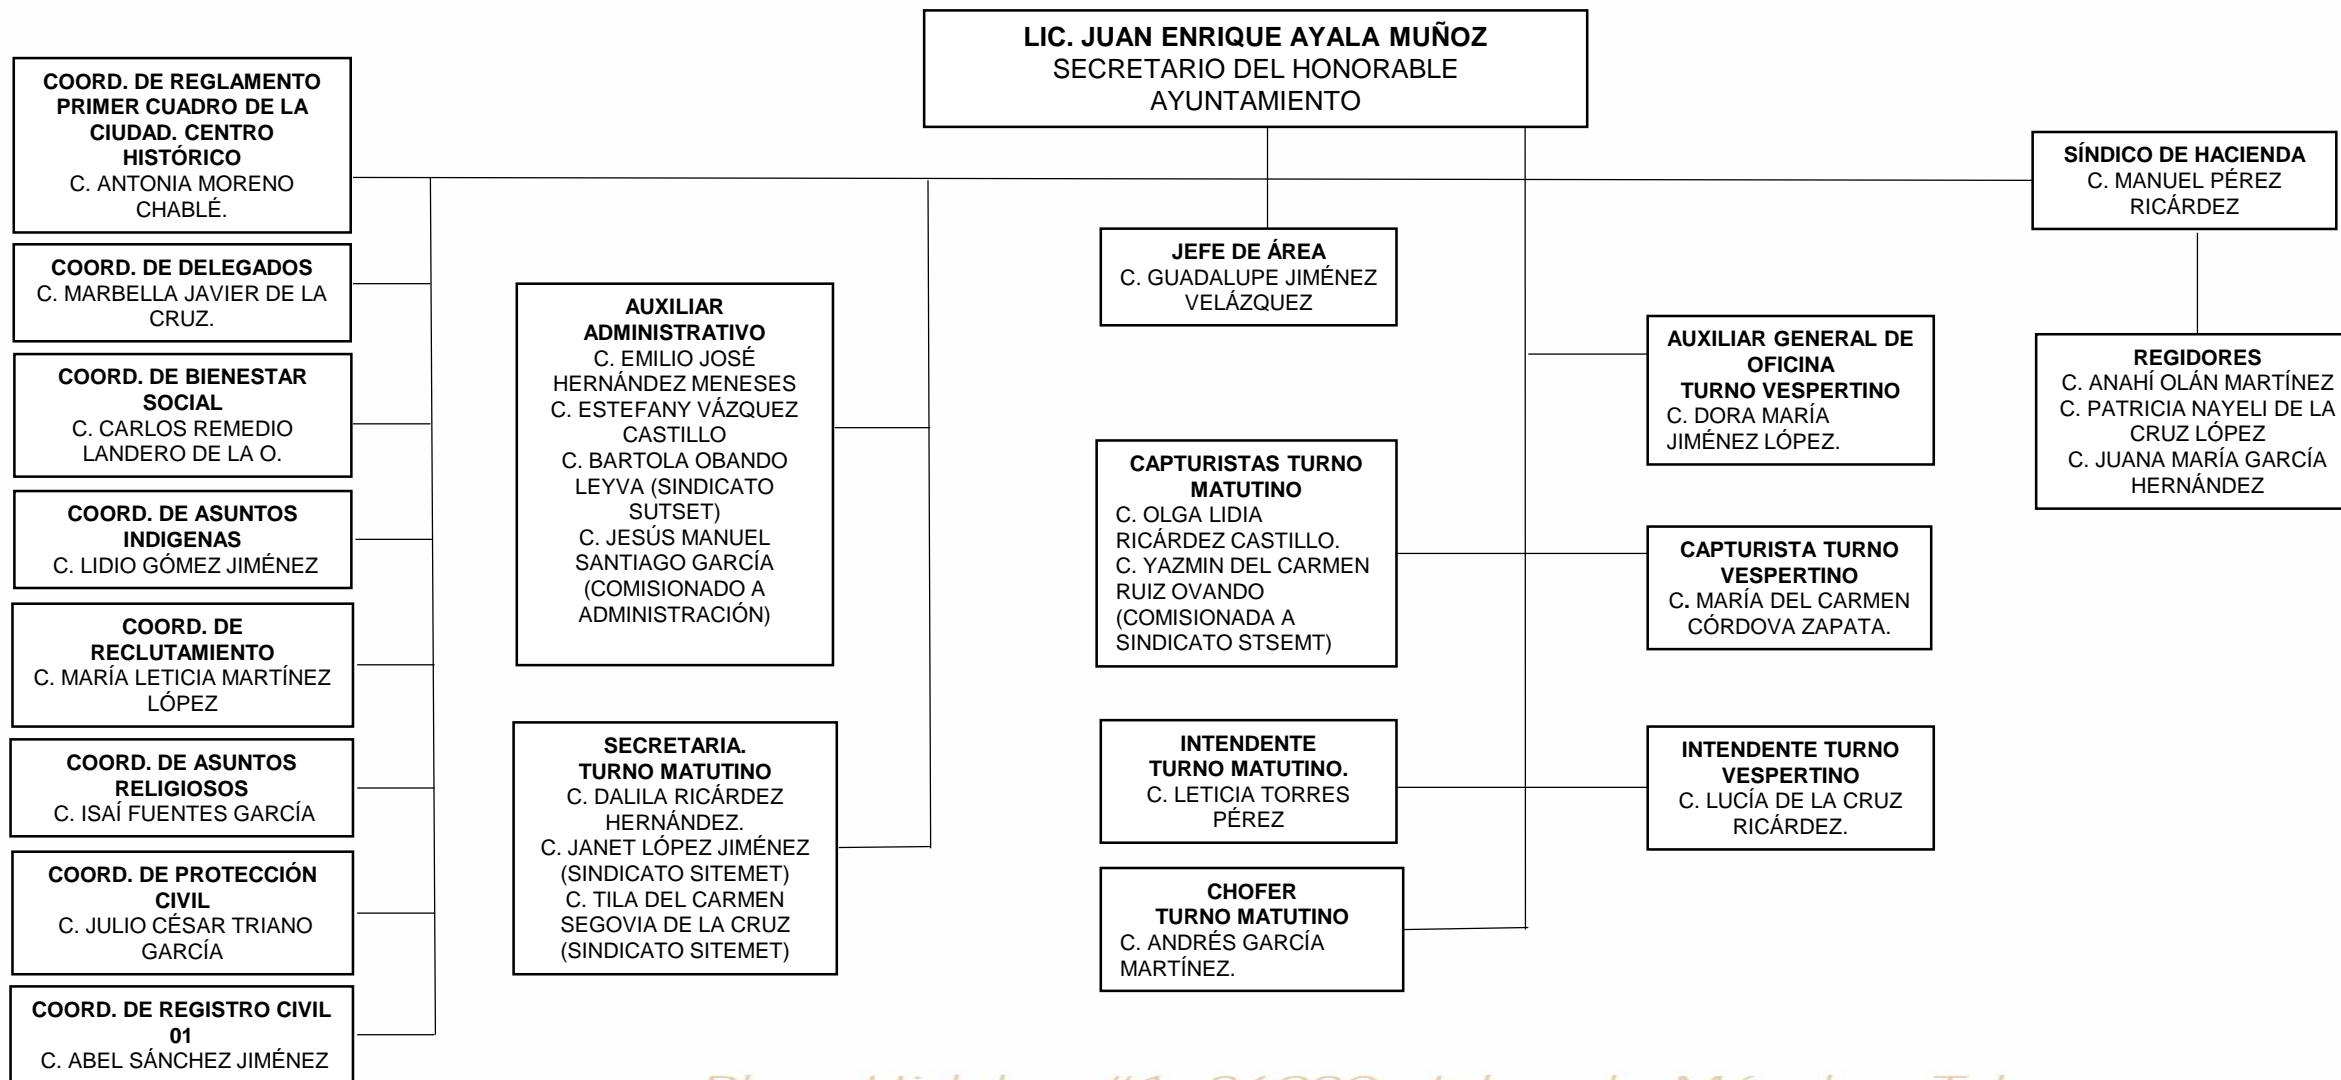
**LIC. JUAN ENRIQUE AYALA MUÑOZ**
SECRETARIO DEL HONORABLE AYUNTAMIENTO

**COORD. DE REGLAMENTO PRIMER CUADRO DE LA CIUDAD. CENTRO HISTÓRICO**
C. ANTONIA MORENO CHABLÉ.

**COORD. DE DELEGADOS**
C. MARBELLA JAVIER DE LA CRUZ.

**COORD. DE BIENESTAR SOCIAL**
C. CARLOS REMEDIO LANDERO DE LA O.

**COORD. DE ASUNTOS INDIGENAS**
C. LIDIO GÓMEZ JIMÉNEZ

**COORD. DE RECLUTAMIENTO**
C. MARÍA LETICIA MARTÍNEZ LÓPEZ

**COORD. DE ASUNTOS RELIGIOSOS**
C. ISAÍ FUENTES GARCÍA

**COORD. DE PROTECCIÓN CIVIL**
C. JULIO CÉSAR TRIANO GARCÍA

**COORD. DE REGISTRO CIVIL 01**
C. ABEL SÁNCHEZ JIMÉNEZ

**AUXILIAR ADMINISTRATIVO**
C. EMILIO JOSÉ HERNÁNDEZ MENESES
C. ESTEFANY VÁZQUEZ CASTILLO
C. BARTOLA OBANDO LEYVA (SINDICATO SUTSET)
C. JESÚS MANUEL SANTIAGO GARCÍA (COMISIONADO A ADMINISTRACIÓN)

**SECRETARIA. TURNO MATUTINO**
C. DALILA RICÁRDEZ HERNÁNDEZ.
C. JANET LÓPEZ JIMÉNEZ (SINDICATO SITEMET)
C. TILA DEL CARMEN SEGOVIA DE LA CRUZ (SINDICATO SITEMET)

**JEFE DE ÁREA**
C. GUADALUPE JIMÉNEZ VELÁZQUEZ

**CAPTURISTAS TURNO MATUTINO**
C. OLGA LIDIA RICÁRDEZ CASTILLO.
C. YAZMIN DEL CARMEN RUIZ OVANDO (COMISIONADA A SINDICATO STSEMT)

**INTENDENTE TURNO MATUTINO.**
C. LETICIA TORRES PÉREZ

**CHOFER TURNO MATUTINO**
C. ANDRÉS GARCÍA MARTÍNEZ.

**AUXILIAR GENERAL DE OFICINA TURNO VESPERTINO**
C. DORA MARÍA JIMÉNEZ LÓPEZ.

**CAPTURISTA TURNO VESPERTINO**
C. MARÍA DEL CARMEN CÓRDOVA ZAPATA.

**INTENDENTE TURNO VESPERTINO**
C. LUCÍA DE LA CRUZ RICÁRDEZ.

**SÍNDICO DE HACIENDA**
C. MANUEL PÉREZ RICÁRDEZ

**REGIDORES**
C. ANAHÍ OLÁN MARTÍNEZ
C. PATRICIA NAYELI DE LA CRUZ LÓPEZ
C. JUANA MARÍA GARCÍA HERNÁNDEZ

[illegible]